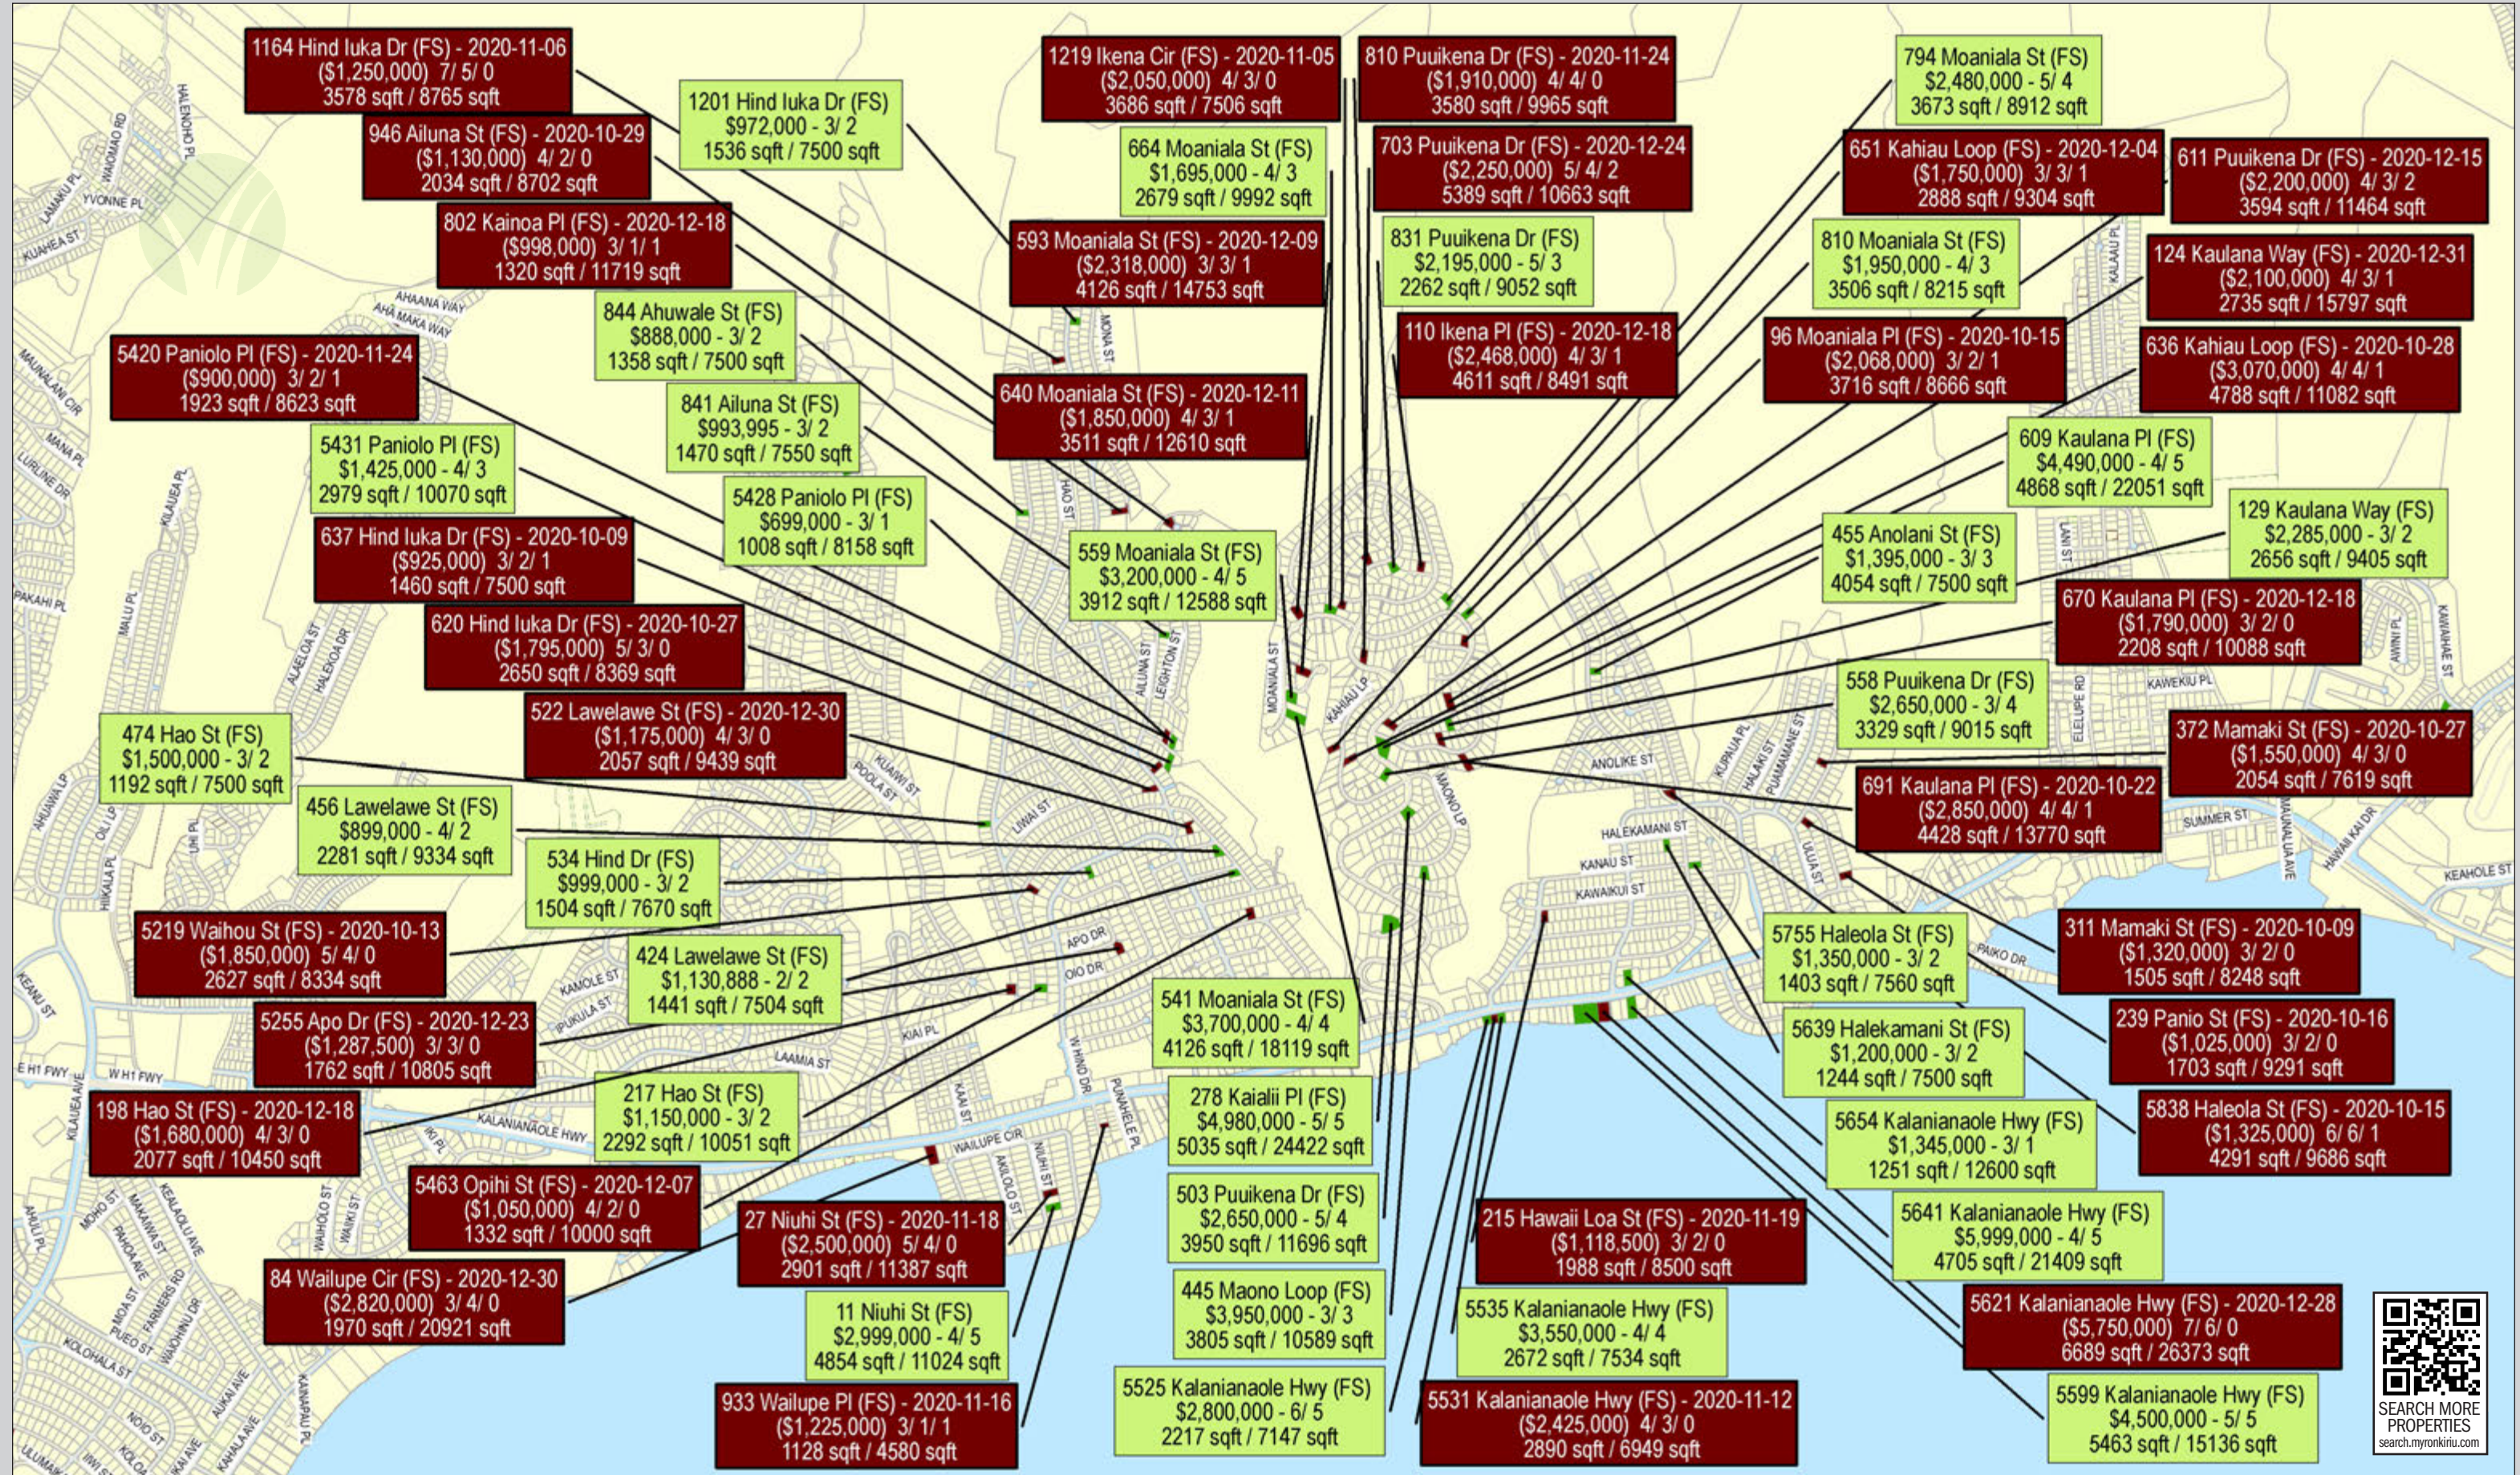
1164 Hind Iuka Dr (FS) - 2020-11-06
($1,250,000) 7/ 5/ 0
3578 sqft / 8765 sqft

946 Ailuna St (FS) - 2020-10-29
($1,130,000) 4/ 2/ 0
2034 sqft / 8702 sqft

1201 Hind Iuka Dr (FS)
$972,000 - 3/ 2
1536 sqft / 7500 sqft

1219 Ikena Cir (FS) - 2020-11-05
($2,050,000) 4/ 4/ 0
3686 sqft / 7506 sqft

810 Puuikena Dr (FS) - 2020-11-24
($1,910,000) 4/ 4/ 0
3580 sqft / 9965 sqft

794 Moaniala St (FS)
$2,480,000 - 5/ 4
3673 sqft / 8912 sqft

664 Moaniala St (FS)
$1,695,000 - 4/ 3
2679 sqft / 9992 sqft

703 Puuikena Dr (FS) - 2020-12-24
($2,250,000) 5/ 4/ 2
5389 sqft / 10663 sqft

651 Kahiau Loop (FS) - 2020-12-04
($1,750,000) 3/ 3/ 1
2888 sqft / 9304 sqft

611 Puuikena Dr (FS) - 2020-12-15
($2,200,000) 4/ 3/ 2
3594 sqft / 11464 sqft

802 Kainoa Pl (FS) - 2020-12-18
($998,000) 3/ 1/ 1
1320 sqft / 11719 sqft

593 Moaniala St (FS) - 2020-12-09
($2,318,000) 3/ 3/ 1
4126 sqft / 14753 sqft

831 Puuikena Dr (FS)
$2,195,000 - 5/ 3
2262 sqft / 9052 sqft

810 Moaniala St (FS)
$1,950,000 - 4/ 3
3506 sqft / 8215 sqft

124 Kaulana Way (FS) - 2020-12-31
($2,100,000) 4/ 3/ 1
2735 sqft / 15797 sqft

844 Ahuwale St (FS)
$888,000 - 3/ 2
1358 sqft / 7500 sqft

5420 Paniolo Pl (FS) - 2020-11-24
($900,000) 3/ 2/ 1
1923 sqft / 8623 sqft

110 Ikena Pl (FS) - 2020-12-18
($2,468,000) 4/ 3/ 1
4611 sqft / 8491 sqft

96 Moaniala Pl (FS) - 2020-10-15
($2,068,000) 3/ 2/ 1
3716 sqft / 8666 sqft

636 Kahiau Loop (FS) - 2020-10-28
($3,070,000) 4/ 4/ 1
4788 sqft / 11082 sqft

841 Ailuna St (FS)
$993,995 - 3/ 2
1470 sqft / 7550 sqft

640 Moaniala St (FS) - 2020-12-11
($1,850,000) 4/ 3/ 1
3511 sqft / 12610 sqft

5431 Paniolo Pl (FS)
$1,425,000 - 4/ 3
2979 sqft / 10070 sqft

609 Kaulana Pl (FS)
$4,490,000 - 4/ 5
4868 sqft / 22051 sqft

5428 Paniolo Pl (FS)
$699,000 - 3/ 1
1008 sqft / 8158 sqft

129 Kaulana Way (FS)
$2,285,000 - 3/ 2
2656 sqft / 9405 sqft

637 Hind Iuka Dr (FS) - 2020-10-09
($925,000) 3/ 2/ 1
1460 sqft / 7500 sqft

559 Moaniala St (FS)
$3,200,000 - 4/ 5
3912 sqft / 12588 sqft

455 Anolani St (FS)
$1,395,000 - 3/ 3
4054 sqft / 7500 sqft

670 Kaulana Pl (FS) - 2020-12-18
($1,790,000) 3/ 2/ 0
2208 sqft / 10088 sqft

620 Hind Iuka Dr (FS) - 2020-10-27
($1,795,000) 5/ 3/ 0
2650 sqft / 8369 sqft

558 Puuikena Dr (FS)
$2,650,000 - 3/ 4
3329 sqft / 9015 sqft

522 Lawelawe St (FS) - 2020-12-30
($1,175,000) 4/ 3/ 0
2057 sqft / 9439 sqft

474 Hao St (FS)
$1,500,000 - 3/ 2
1192 sqft / 7500 sqft

372 Mamaki St (FS) - 2020-10-27
($1,550,000) 4/ 3/ 0
2054 sqft / 7619 sqft

456 Lawelawe St (FS)
$899,000 - 4/ 2
2281 sqft / 9334 sqft

691 Kaulana Pl (FS) - 2020-10-22
($2,850,000) 4/ 4/ 1
4428 sqft / 13770 sqft

534 Hind Dr (FS)
$999,000 - 3/ 2
1504 sqft / 7670 sqft

5219 Waihou St (FS) - 2020-10-13
($1,850,000) 5/ 4/ 0
2627 sqft / 8334 sqft

424 Lawelawe St (FS)
$1,130,888 - 2/ 2
1441 sqft / 7504 sqft

5755 Haleola St (FS)
$1,350,000 - 3/ 2
1403 sqft / 7560 sqft

311 Mamaki St (FS) - 2020-10-09
($1,320,000) 3/ 2/ 0
1505 sqft / 8248 sqft

541 Moaniala St (FS)
$3,700,000 - 4/ 4
4126 sqft / 18119 sqft

5255 Apo Dr (FS) - 2020-12-23
($1,287,500) 3/ 3/ 0
1762 sqft / 10805 sqft

5639 Halekamani St (FS)
$1,200,000 - 3/ 2
1244 sqft / 7500 sqft

239 Panio St (FS) - 2020-10-16
($1,025,000) 3/ 2/ 0
1703 sqft / 9291 sqft

217 Hao St (FS)
$1,150,000 - 3/ 2
2292 sqft / 10051 sqft

278 Kaialii Pl (FS)
$4,980,000 - 5/ 5
5035 sqft / 24422 sqft

198 Hao St (FS) - 2020-12-18
($1,680,000) 4/ 3/ 0
2077 sqft / 10450 sqft

5654 Kalanianaole Hwy (FS)
$1,345,000 - 3/ 1
1251 sqft / 12600 sqft

5838 Haleola St (FS) - 2020-10-15
($1,325,000) 6/ 6/ 1
4291 sqft / 9686 sqft

5463 Opihi St (FS) - 2020-12-07
($1,050,000) 4/ 2/ 0
1332 sqft / 10000 sqft

503 Puuikena Dr (FS)
$2,650,000 - 5/ 4
3950 sqft / 11696 sqft

27 Niuhi St (FS) - 2020-11-18
($2,500,000) 5/ 4/ 0
2901 sqft / 11387 sqft

215 Hawaii Loa St (FS) - 2020-11-19
($1,118,500) 3/ 2/ 0
1988 sqft / 8500 sqft

5641 Kalanianaole Hwy (FS)
$5,999,000 - 4/ 5
4705 sqft / 21409 sqft

84 Wailupe Cir (FS) - 2020-12-30
($2,820,000) 3/ 4/ 0
1970 sqft / 20921 sqft

445 Maono Loop (FS)
$3,950,000 - 3/ 3
3805 sqft / 10589 sqft

5535 Kalanianaole Hwy (FS)
$3,550,000 - 4/ 4
2672 sqft / 7534 sqft

5621 Kalanianaole Hwy (FS) - 2020-12-28
($5,750,000) 7/ 6/ 0
6689 sqft / 26373 sqft

11 Niuhi St (FS)
$2,999,000 - 4/ 5
4854 sqft / 11024 sqft

933 Wailupe Pl (FS) - 2020-11-16
($1,225,000) 3/ 1/ 1
1128 sqft / 4580 sqft

5525 Kalanianaole Hwy (FS)
$2,800,000 - 6/ 5
2217 sqft / 7147 sqft

5531 Kalanianaole Hwy (FS) - 2020-11-12
($2,425,000) 4/ 3/ 0
2890 sqft / 6949 sqft

5599 Kalanianaole Hwy (FS)
$4,500,000 - 5/ 5
5463 sqft / 15136 sqft

SEARCH MORE PROPERTIES
search.myronkiriu.com